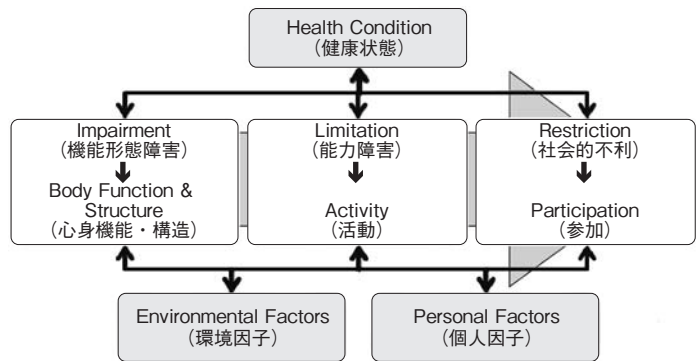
Health Condition
(健康状態)

Impairment
(機能形態障害)
Body Function & Structure
(心身機能・構造)

Limitation
(能力障害)
Activity
(活動)

Restriction
(社会的不利)
Participation
(参加)

Environmental Factors
(環境因子)

Personal Factors
(個人因子)